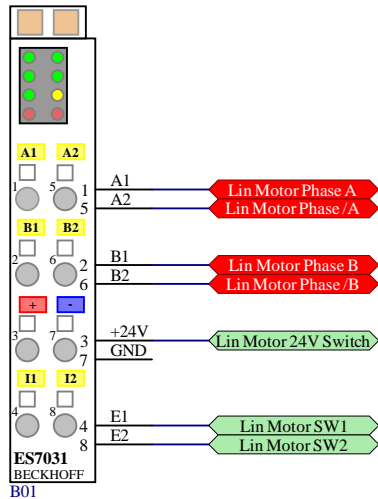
A1 A2
1 5 1 A1 Lin Motor Phase A
5 A2 Lin Motor Phase /A
B1 B2
2 6 2 B1 Lin Motor Phase B
6 B2 Lin Motor Phase /B
+ -
3 7 3 +24V Lin Motor 24V Switch
7 GND
I1 I2
4 8 4 E1 Lin Motor SW1
8 E2 Lin Motor SW2
ES7031
BECKHOFF
B01